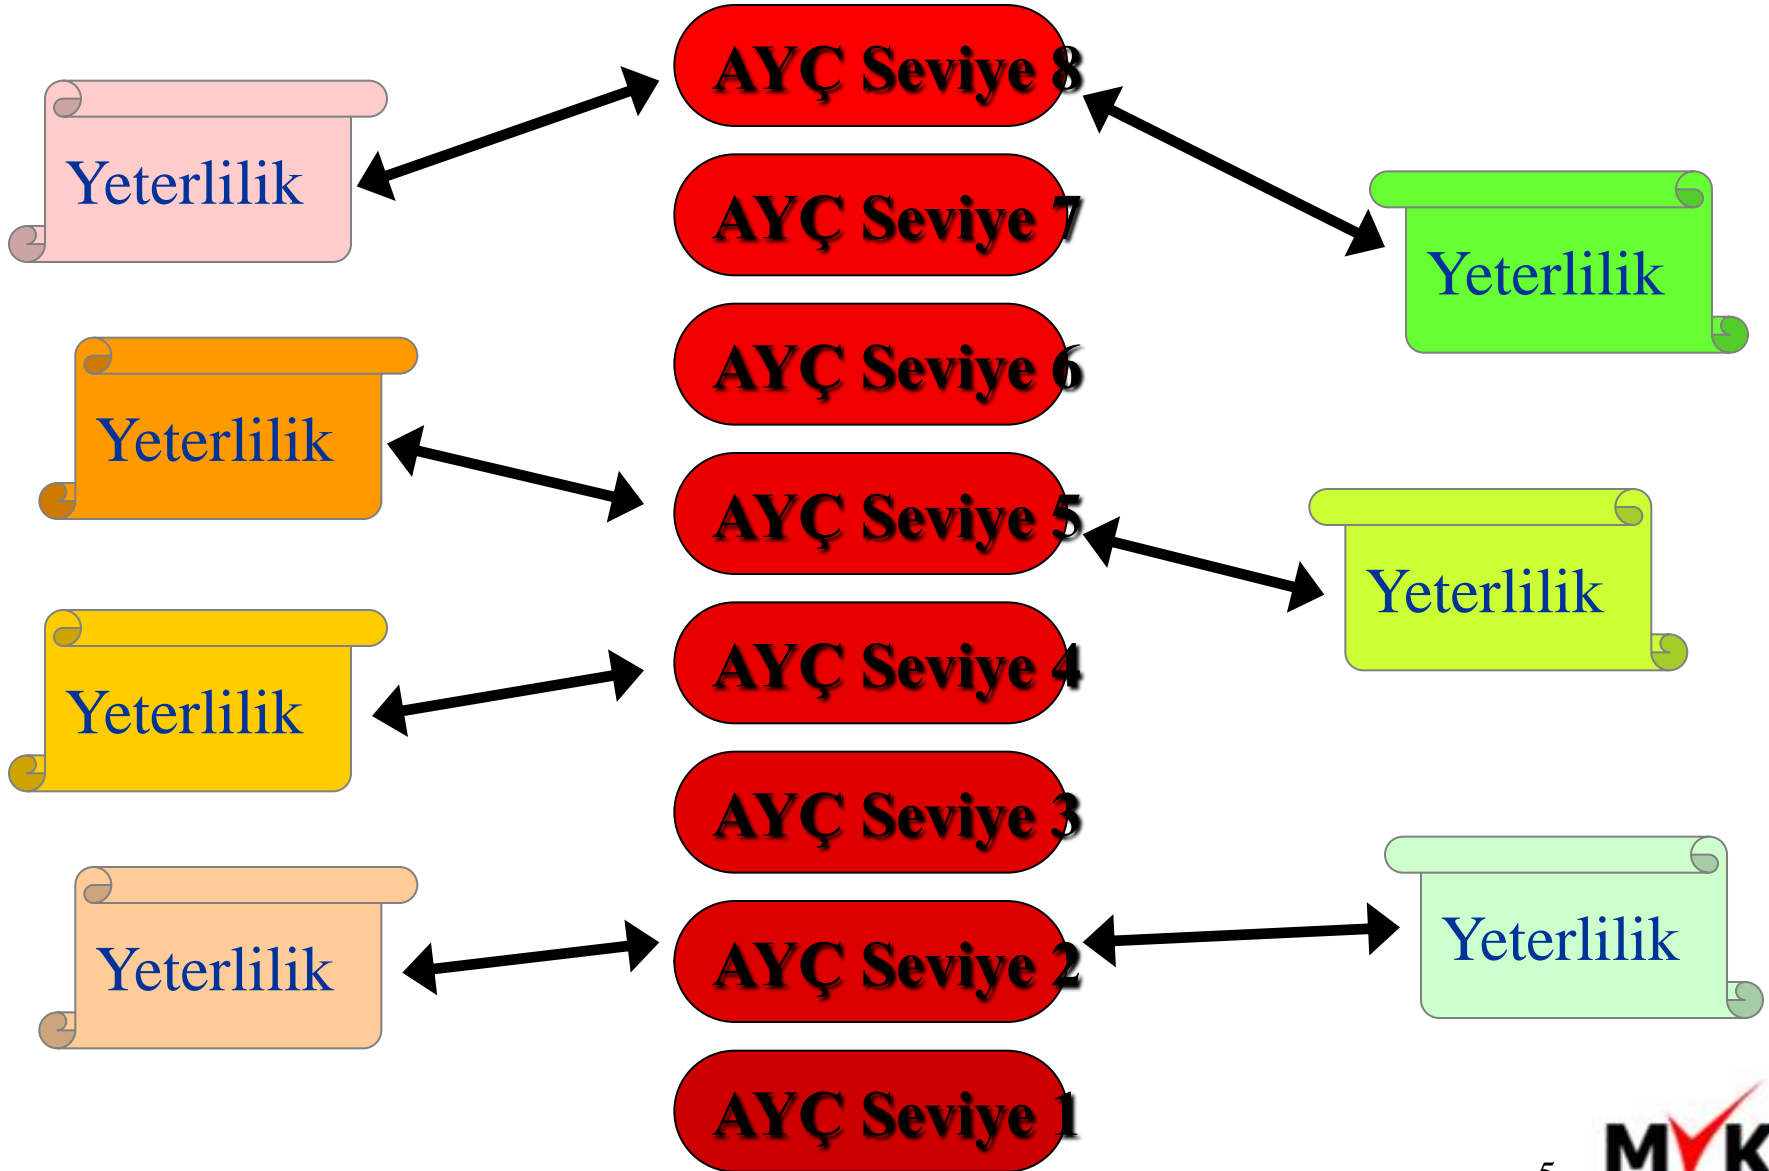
Yeterlilik

AYÇ Seviye 8

Yeterlilik

AYÇ Seviye 7

Yeterlilik

AYÇ Seviye 6

AYÇ Seviye 5

Yeterlilik

Yeterlilik

AYÇ Seviye 4

AYÇ Seviye 3

Yeterlilik

AYÇ Seviye 2

Yeterlilik

AYÇ Seviye 1

5

MYK